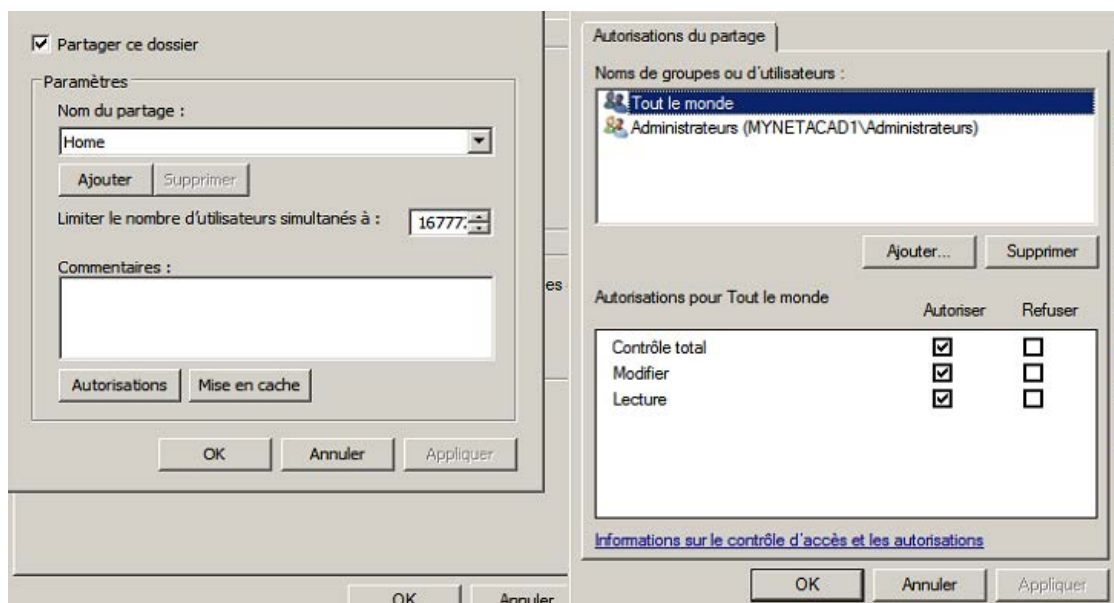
☑ Partager ce dossier

Paramètres

Nom du partage :

Home

Ajouter Supprimer

Limiter le nombre d'utilisateurs simultanés à : 16777

Commentaires :

Autorisations Mise en cache

OK Annuler Appliquer

es

OK Annuler

Autorisations du partage

Noms de groupes ou d'utilisateurs :

Tout le monde

Administrateurs (MYNETACAD1\Administrateurs)

Ajouter... Supprimer

Autorisations pour Tout le monde

| | Autoriser | Refuser |
|---|---|---|
| Contrôle total | ☑ | ☐ |
| Modifier | ☑ | ☐ |
| Lecture | ☑ | ☐ |

Informations sur le contrôle d'accès et les autorisations

OK Annuler Appliquer